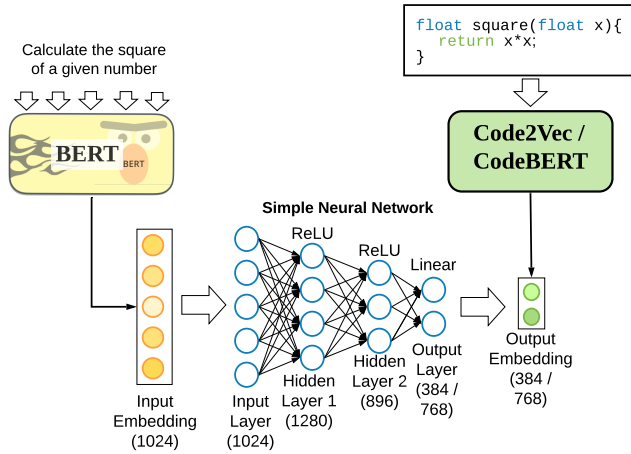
Calculate the square of a given number

BERT

BERT

float square(float x){
  return x*x;
}

Code2Vec / CodeBERT

Simple Neural Network

ReLU

ReLU

Linear

Input Embedding (1024)

Input Layer (1024)

Hidden Layer 1 (1280)

Hidden Layer 2 (896)

Output Layer (384 / 768)

Output Embedding (384 / 768)